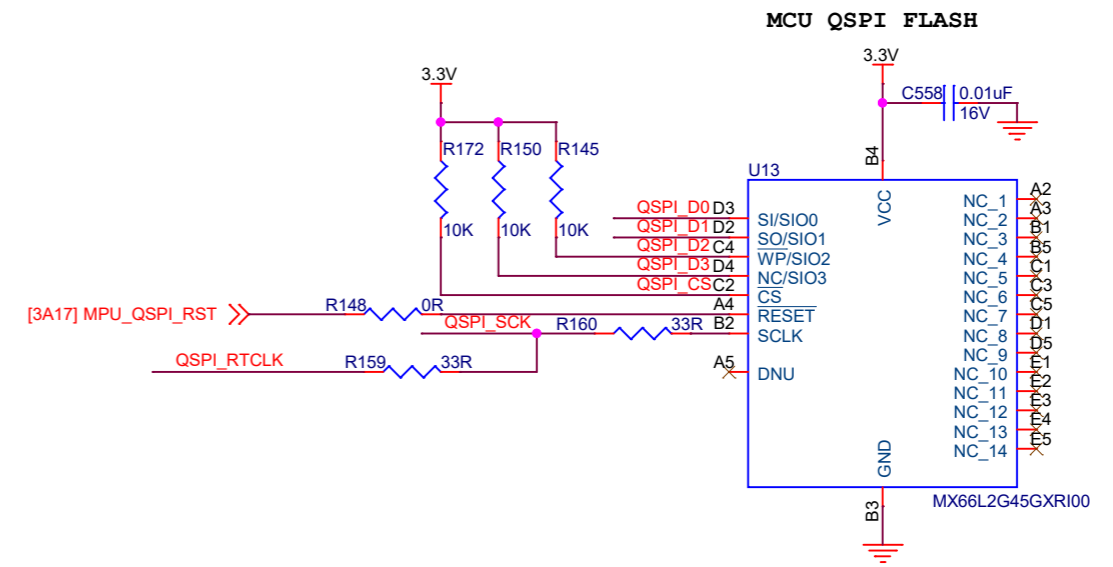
MCU QSPI FLASH

3.3V

3.3V

C558 0.01uF 16V

R172 R150 R145

10K 10K 10K

U13

B4 VCC

QSPI_D0 D3 SI/SIO0
QSPI_D1 D2 SO/SIO1
QSPI_D2 C4 WP/SIO2
QSPI_D3 D4 NC/SIO3
QSPI_CS C2 CS

[3A17] MPU_QSPI_RST R148 0R A4 RESET

QSPI_SCK R160 33R B2 SCLK

QSPI_RTCLK R159 33R

A5 DNU

NC_1 A2
NC_2 A3
NC_3 B1
NC_4 B5
NC_5 C1
NC_6 C3
NC_7 C5
NC_8 D1
NC_9 D5
NC_10 E1
NC_11 E2
NC_12 E3
NC_13 E4
NC_14 E5

GND B3

MX66L2G45GXRI00